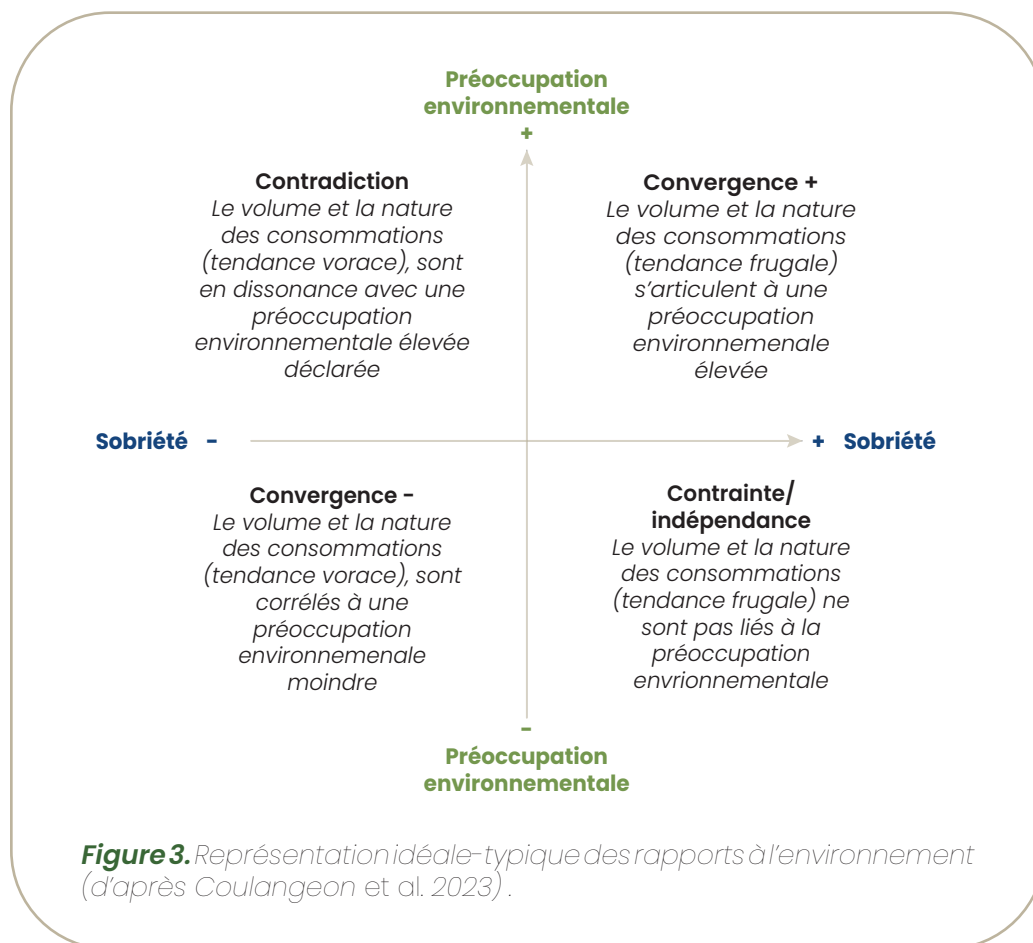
Préoccupation environnementale
+

Contradiction
Le volume et la nature des consommations (tendance vorace), sont en dissonance avec une préoccupation environnementale élevée déclarée

Convergence +
Le volume et la nature des consommations (tendance frugale) s'articulent à une préoccupation environnemenale élevée

Sobriété -

+ Sobriété

Convergence -
Le volume et la nature des consommations (tendance vorace), sont corrélés à une préoccupation environnemenale moindre

Contrainte/ indépendance
Le volume et la nature des consommations (tendance frugale) ne sont pas liés à la préoccupation envrionnementale

-
Préoccupation environnementale

Figure 3. Représentation idéale-typique des rapports à l'environnement (d'après Coulangeon et al. 2023).